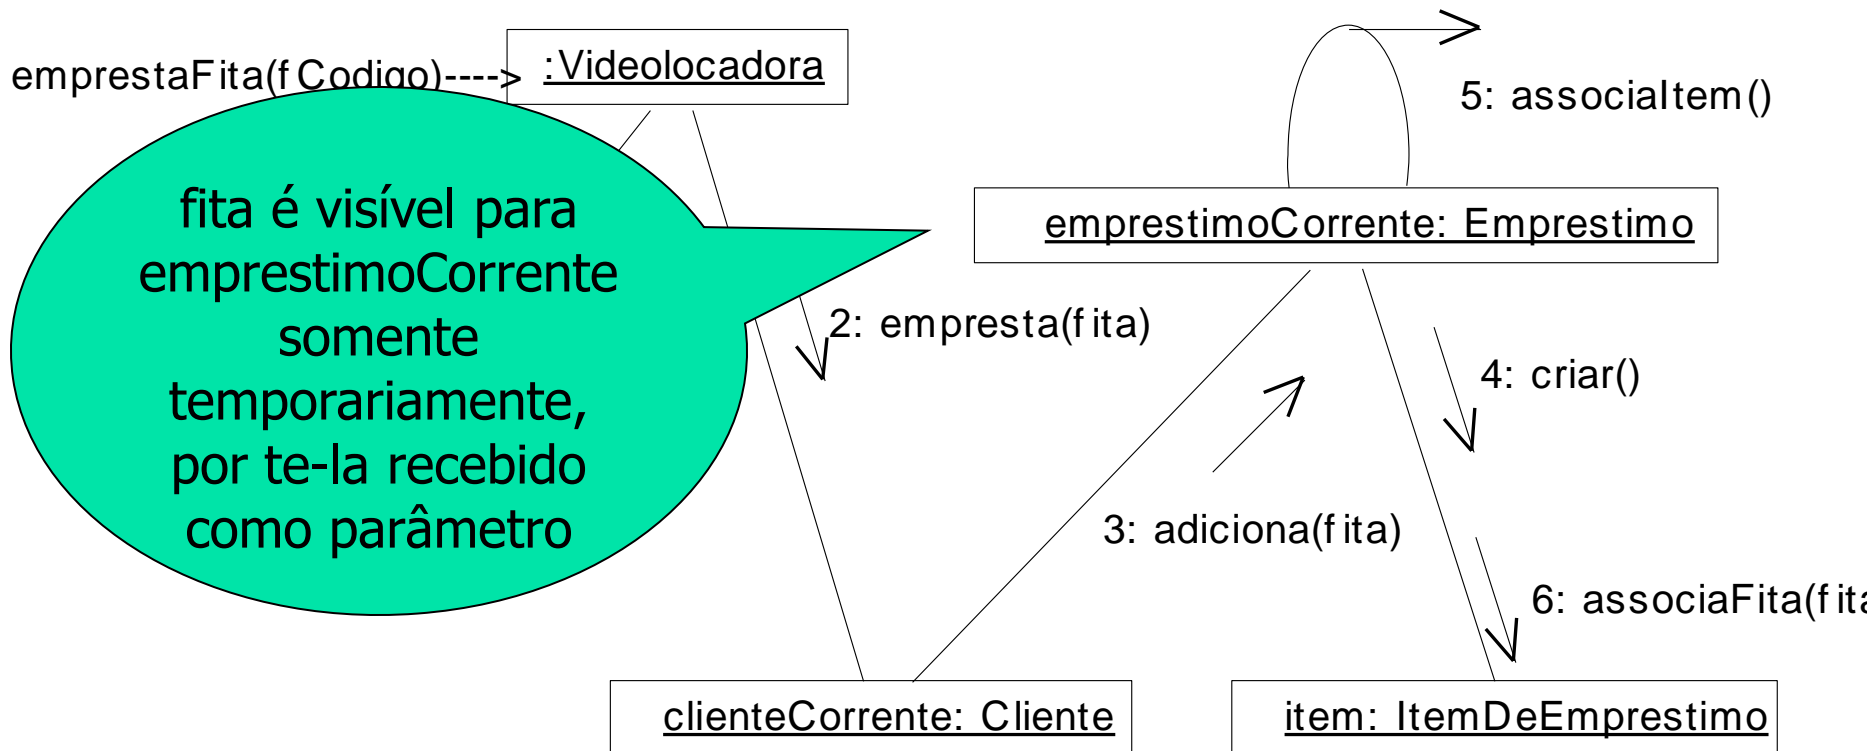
emprestaFita(fCodigo)---->

:Videolocadora

5: associaItem()

fita é visível para emprestimoCorrente somente temporariamente, por te-la recebido como parâmetro

emprestimoCorrente: Emprestimo

2: empresta(fita)

4: criar()

3: adiciona(fita)

6: associaFita(fita

clienteCorrente: Cliente

item: ItemDeEmprestimo